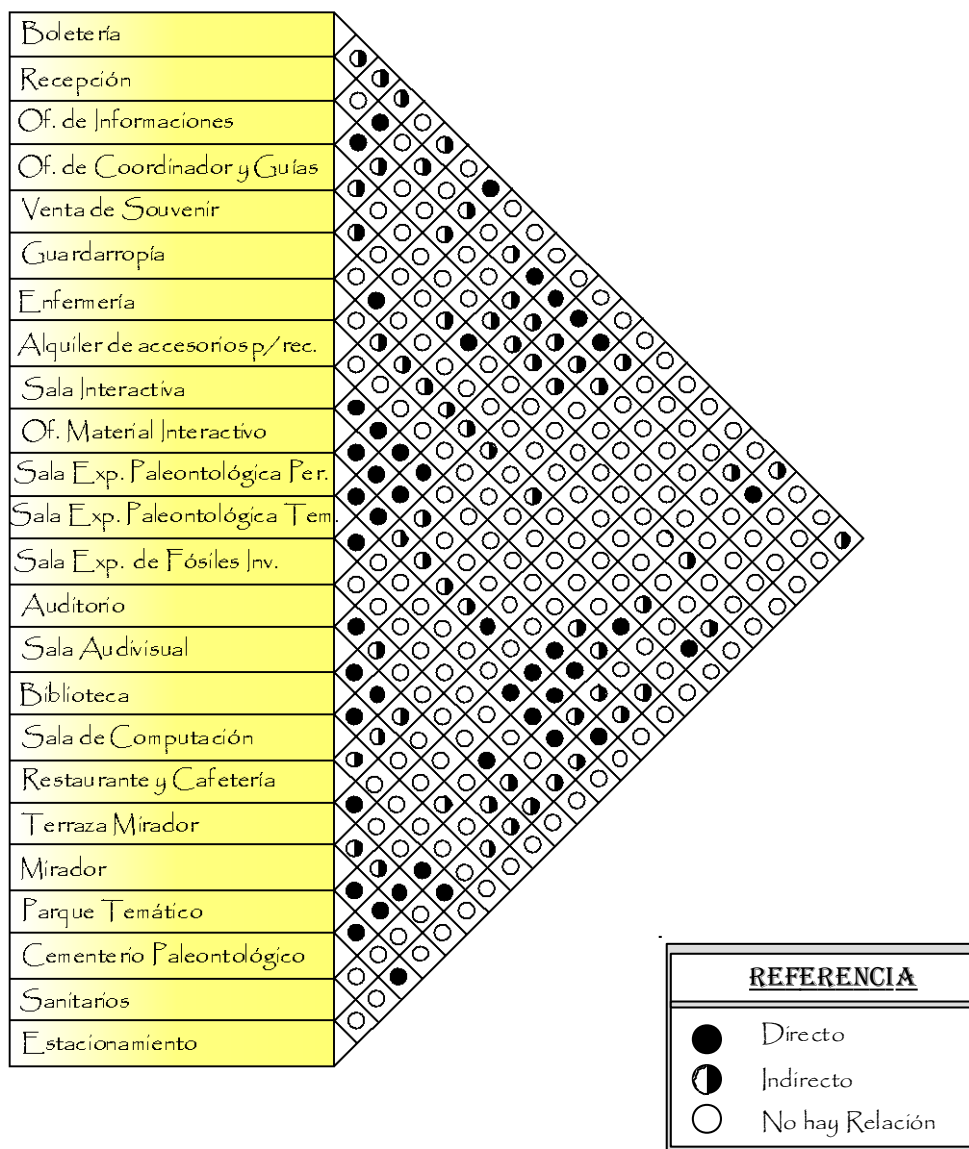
Boletería
Recepción
Of. de Informaciones
Of. de Coordinador y Guías
Venta de Souvenir
Guardarropía
Enfermería
Alquiler de accesorios p/ rec.
Sala Interactiva
Of. Material Interactivo
Sala Exp. Paleontológica Per.
Sala Exp. Paleontológica Tem.
Sala Exp. de Fósiles Inv.
Auditorio
Sala Audivisual
Biblioteca
Sala de Computación
Restaurante y Cafetería
Terraza Mirador
Mirador
Parque Temático
Cementerio Paleontológico
Sanitarios
Estacionamiento

REFERENCIA
Directo
Indirecto
No hay Relación